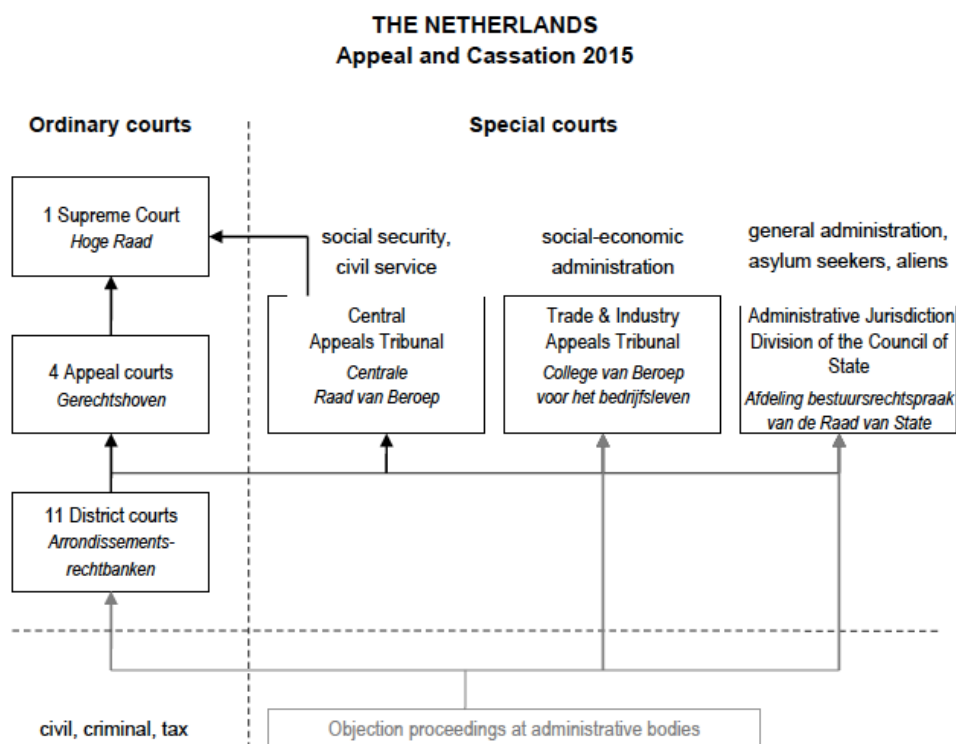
THE NETHERLANDS
Appeal and Cassation 2015

Ordinary courts

Special courts

1 Supreme Court
*Hoge Raad*

4 Appeal courts
*Gerechtshoven*

11 District courts
*Arrondissementsrechtbanken*

social security, civil service

Central Appeals Tribunal
*Centrale Raad van Beroep*

social-economic administration

Trade & Industry Appeals Tribunal
*College van Beroep voor het bedrijfsleven*

general administration, asylum seekers, aliens

Administrative Jurisdiction Division of the Council of State
*Afdeling bestuursrechtspraak van de Raad van State*

civil, criminal, tax

Objection proceedings at administrative bodies